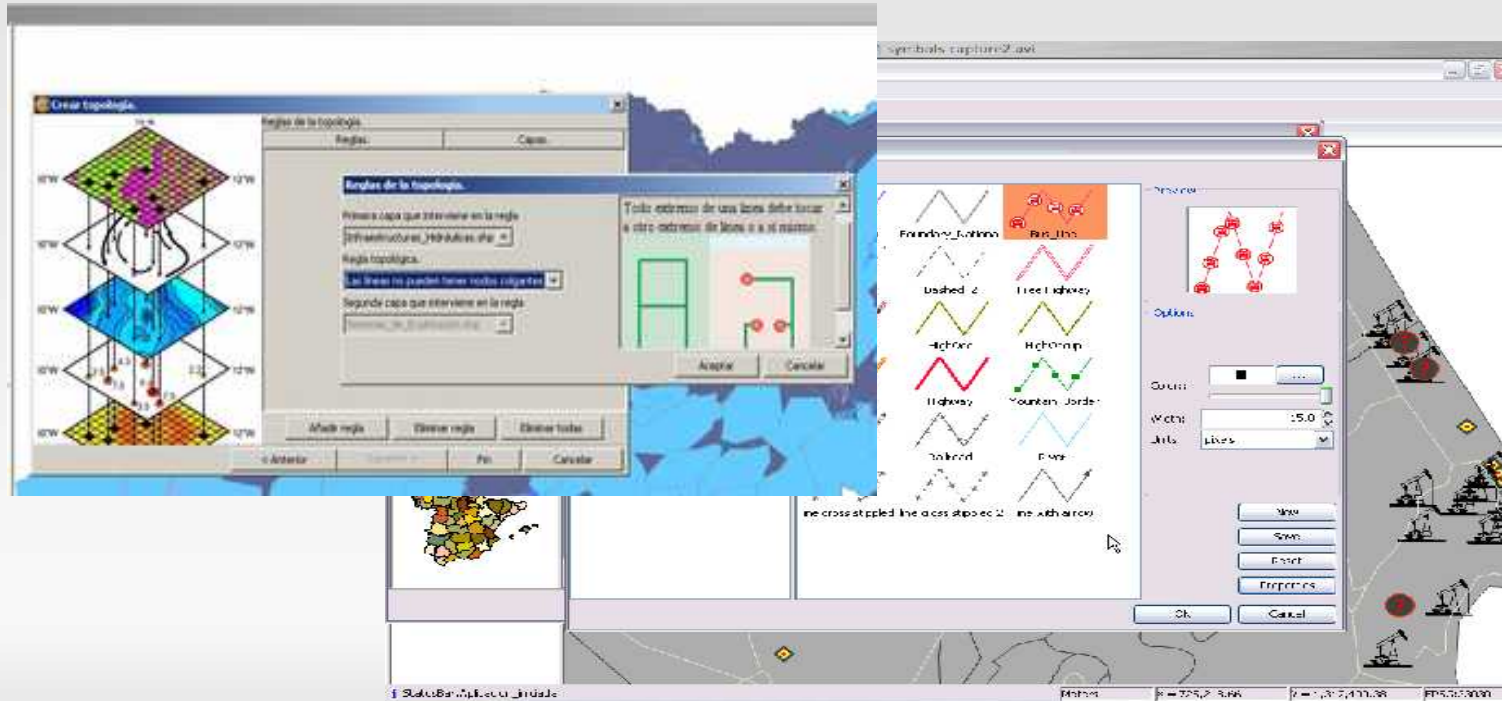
Crear topología.

Reglas de la topología.

| Reglas | Capas |
|---|---|

Reglas de la topología.

Primera capa que interviene en la regla

Infraestructuras_Hidraulicas.shp

Regla topológica

Las lineas no pueden tener nodos colgantes

Segunda capa que interviene en la regla

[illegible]

Todo extremo de una linea debe tocar a otro extremo de linea o a sí mismo.

Aceptar

Cancelar

Añadir regla

Eliminar regla

Eliminar todas

< Anterior

Siguiente >

Fin

Cancelar

symbols capture2.avi

Boundary_Bottom

Bus_Line

Dashed 2

Free Highway

HighOne

HighGroup

Highway

Mountain_Border

Railroad

River

ine cross stippled

line cross stippled 2

ine with arrow

Preview

Options

Colour

Width

15.0

Units

pixels

New

Save

Reset

Properties

Ok

Cancel

StatusBar.Aplicacion_limitada

Metros

X = 725,2 3.66

Y = 4,3 7,400.38

EPSG:23030